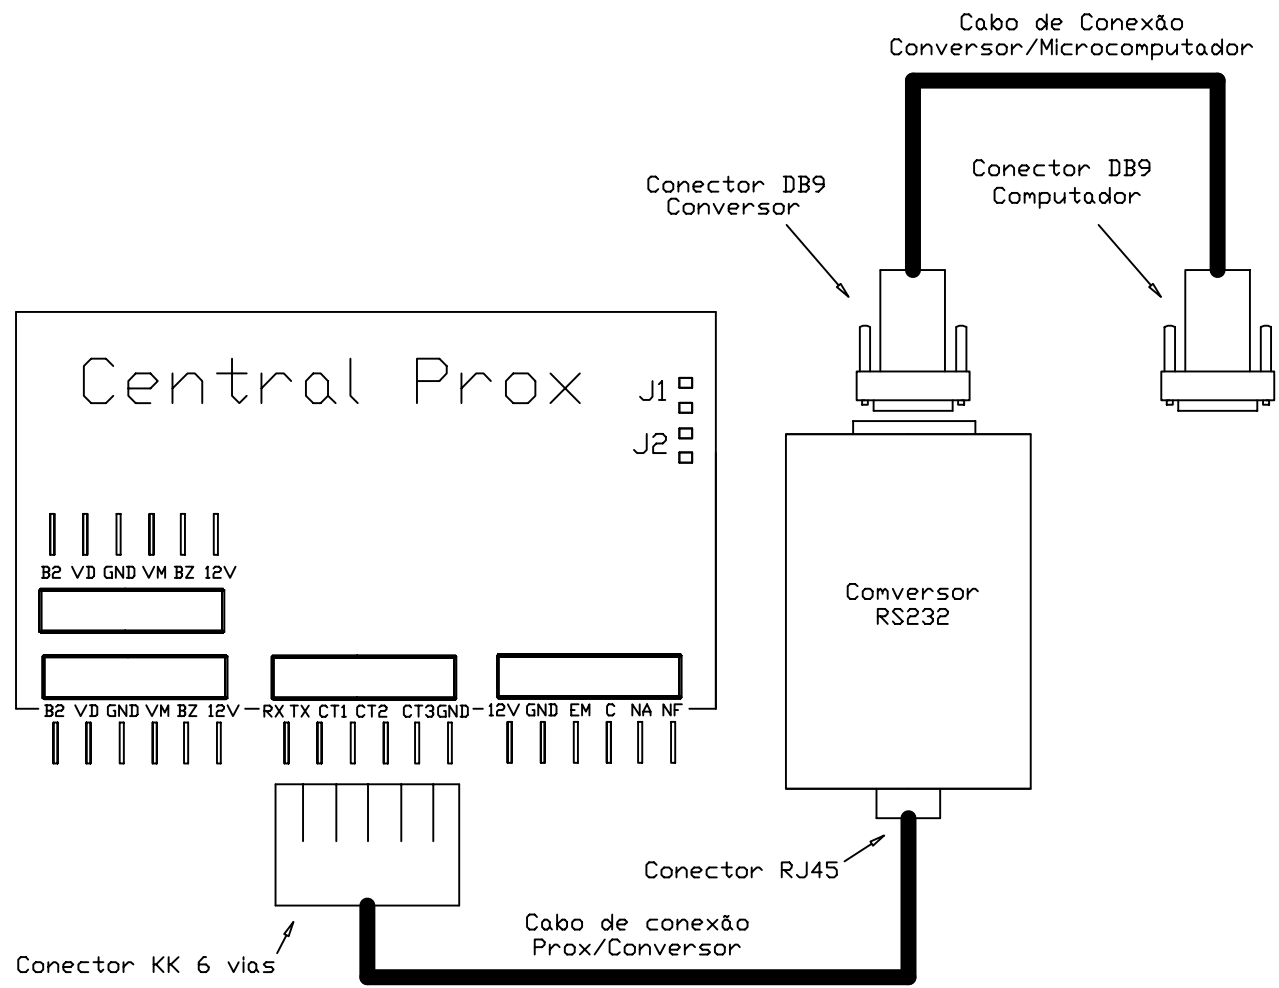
Cabo de Conexão
Conversor/Microcomputador

Conector DB9
Conversor

Conector DB9
Computador

Central Prox

J1
J2

B2 VD GND VM BZ 12V

B2 VD GND VM BZ 12V RX TX CT1 CT2 CT3 GND 12V GND EM C NA NF

Comversor
RS232

Conector RJ45

Cabo de conexão
Prox/Conversor

Conector KK 6 vias